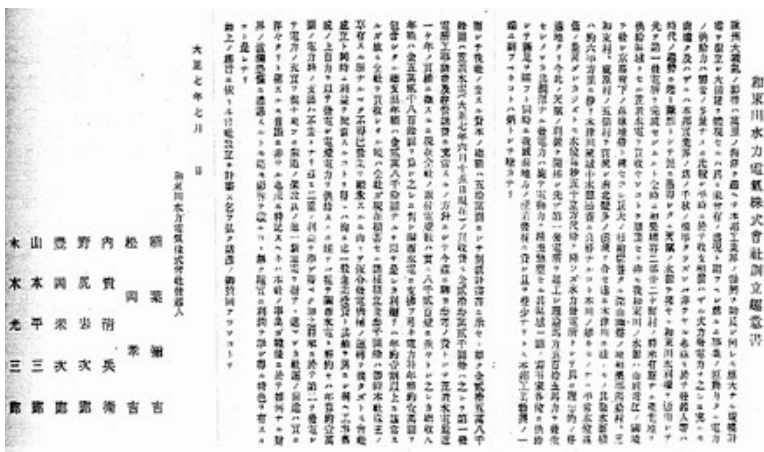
御岳川水力電氣株式會社創立趣意書

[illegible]

大正七年七月　日

御岳川水力電氣株式會社發起人

細　　　菜　　備　　吉

松　　岡　　孝　　吉

内　　貫　　徳　　兵　　衛

野　　尻　　岩　　次　　郎

豊　　岡　　米　　次　　郎

山　　本　　三　　郎

木　　平　　三　　郎

木　　木　　光　　三　　郎